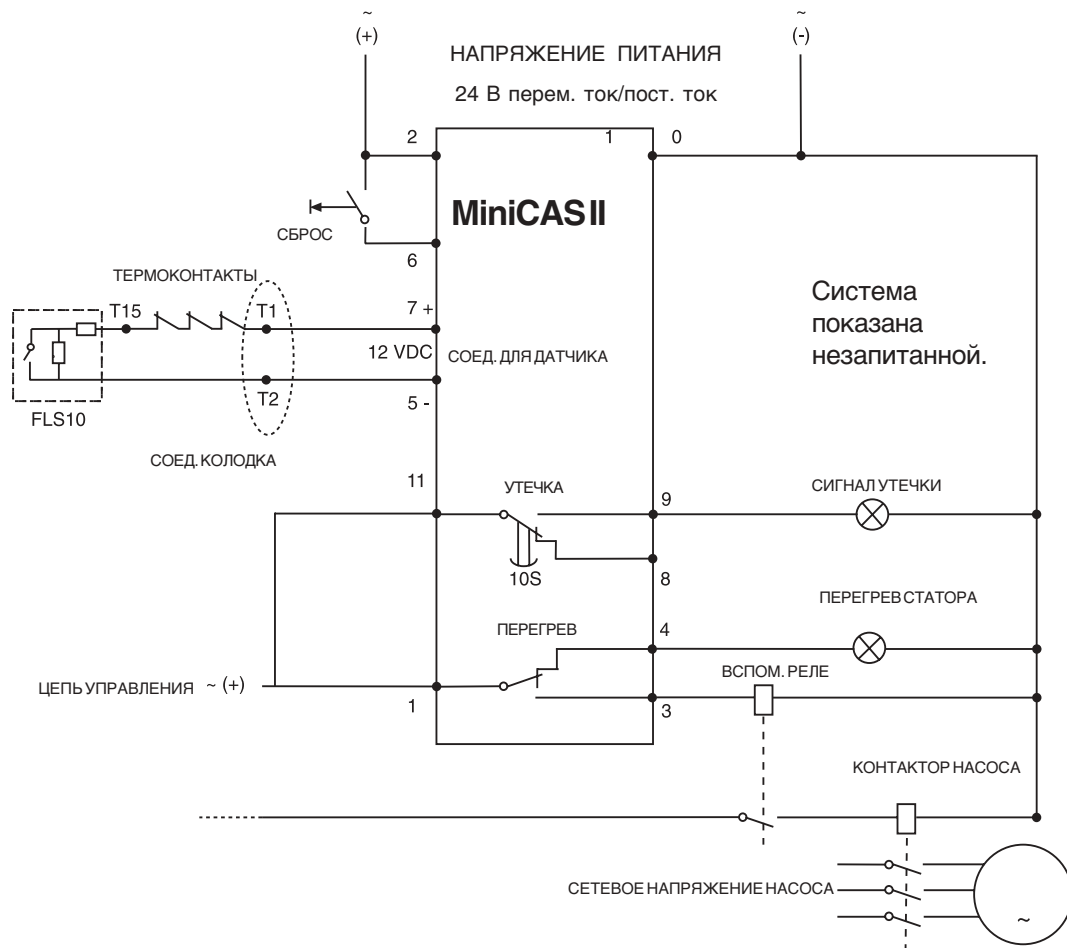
~
(+)

НАПРЯЖЕНИЕ ПИТАНИЯ

24 В перем. ток/пост. ток

~
(-)

2

1

0

MiniCAS II

СБРОС

6

ТЕРМОКОНТАКТЫ

T15

T1

7 +

12 VDC

СОЕД. ДЛЯ ДАТЧИКА

T2

5 -

FLS10

СОЕД. КОЛОДКА

Система показана незапитанной.

11

УТЕЧКА

9

СИГНАЛ УТЕЧКИ

10S

8

ПЕРЕГРЕВ СТАТОРА

ПЕРЕГРЕВ

4

ЦЕПЬ УПРАВЛЕНИЯ ~ (+)

ВСПОМ. РЕЛЕ

1

3

КОНТАКТОР НАСОСА

СЕТЕВОЕ НАПРЯЖЕНИЕ НАСОСА

~